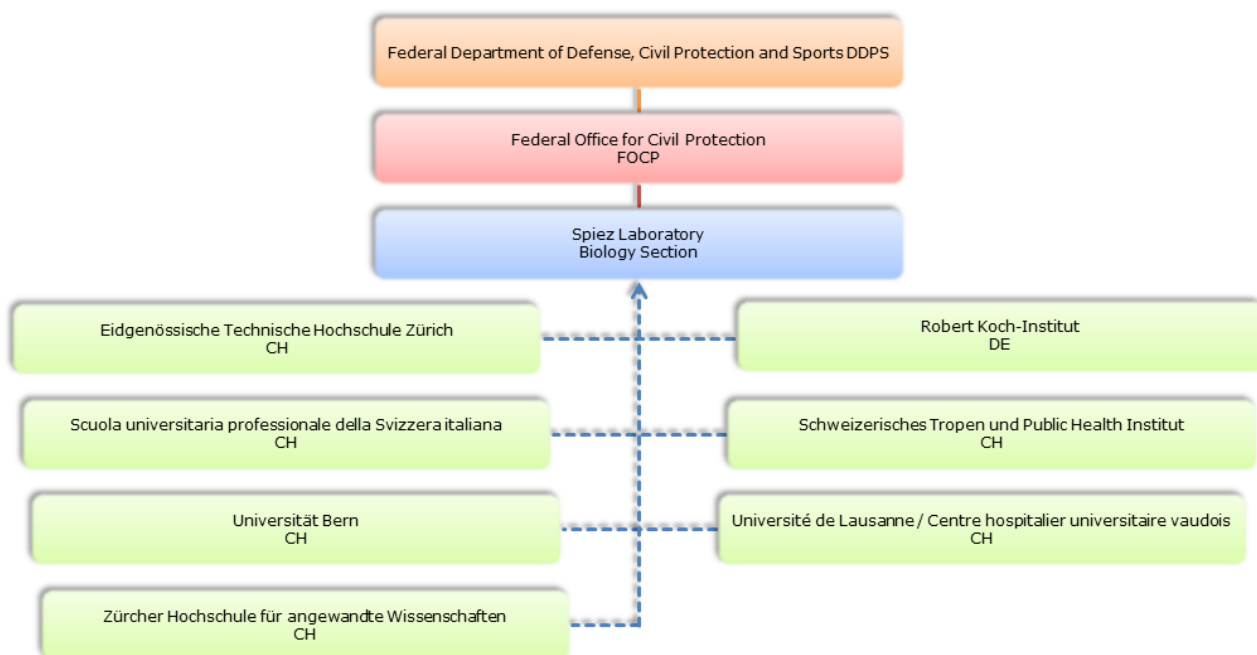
Federal Department of Defense, Civil Protection and Sports DDPS

Federal Office for Civil Protection
FOCP

Spiez Laboratory
Biology Section

Eidgenössische Technische Hochschule Zürich
CH

Robert Koch-Institut
DE

Scuola universitaria professionale della Svizzera italiana
CH

Schweizerisches Tropen und Public Health Institut
CH

Universität Bern
CH

Université de Lausanne / Centre hospitalier universitaire vaudois
CH

Zürcher Hochschule für angewandte Wissenschaften
CH